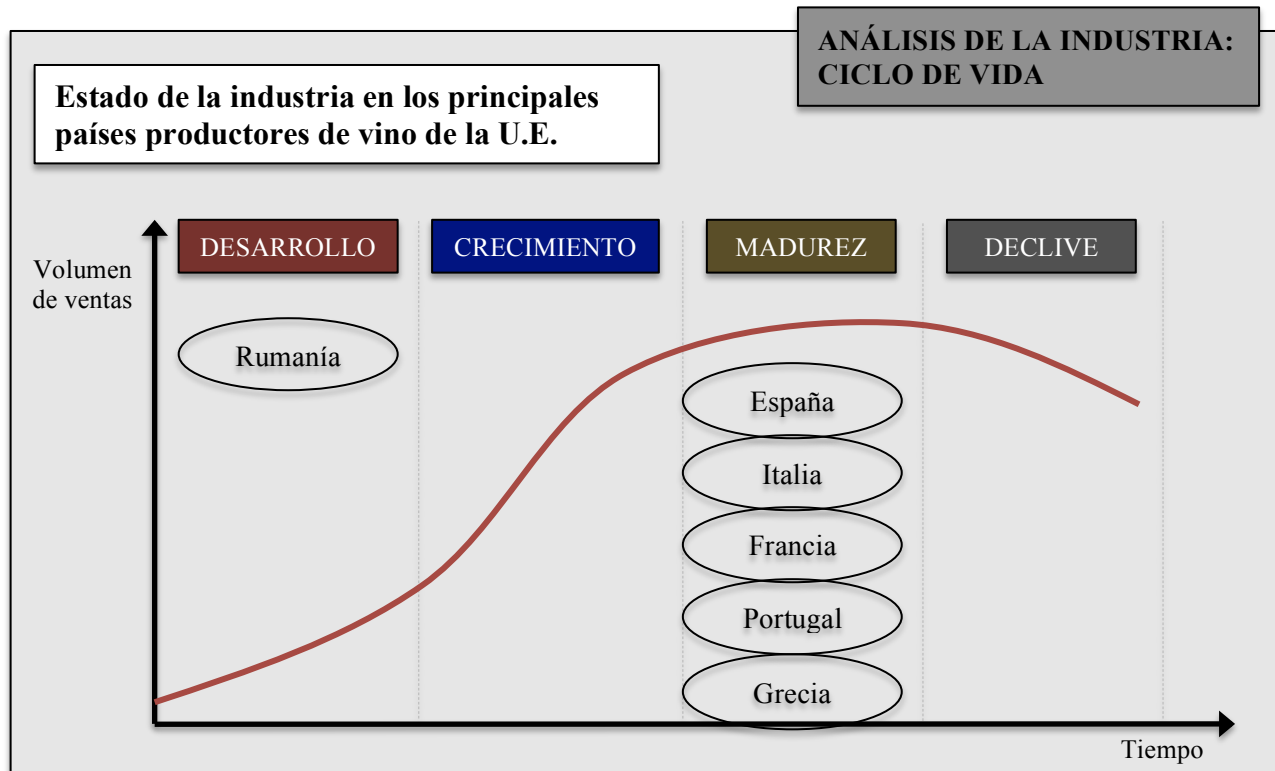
ANÁLISIS DE LA INDUSTRIA: CICLO DE VIDA

Estado de la industria en los principales países productores de vino de la U.E.

DESARROLLO

CRECIMIENTO

MADUREZ

DECLIVE

Volumen de ventas

Rumanía

España

Italia

Francia

Portugal

Grecia

Tiempo